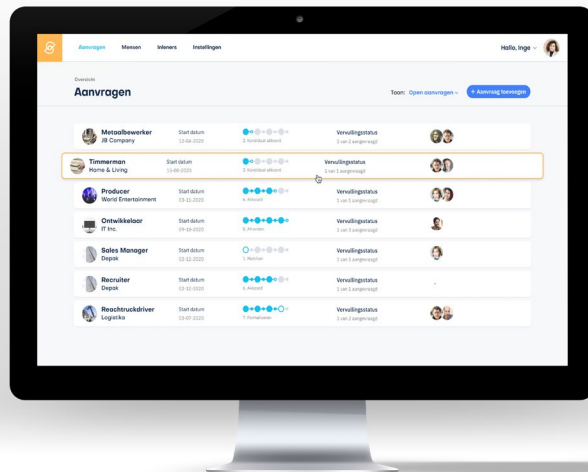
Aanvragen Mensen Inleners Instellingen

Hallo, Inge

Overzicht

Aanvragen

Toon: Open aanvragen

+ Aanvraag toevoegen

Metaalbewerker
JB Company
Start datum
12-04-2020
2. Kandidaat akkoord
Vervullingsstatus
3 van 3 aangevraagd

Timmerman
Home & Living
Start datum
15-06-2020
2. Kandidaat akkoord
Vervullingsstatus
1 van 3 aangevraagd

Producer
World Entertainment
Start datum
23-11-2020
5. Akkoord
Vervullingsstatus
1 van 2 aangevraagd

Ontwikkelaar
IT Inc.
Start datum
09-10-2020
6. Afronden
Vervullingsstatus
1 van 1 aangevraagd

Sales Manager
Depak
Start datum
12-12-2020
1. Matchen
Vervullingsstatus
1 van 2 aangevraagd

Recruiter
Depak
Start datum
12-12-2020
5. Akkoord
Vervullingsstatus
1 van 2 aangevraagd

Reachtruckdriver
Logistika
Start datum
13-07-2020
7. Formaliseren
Vervullingsstatus
2 van 2 aangevraagd